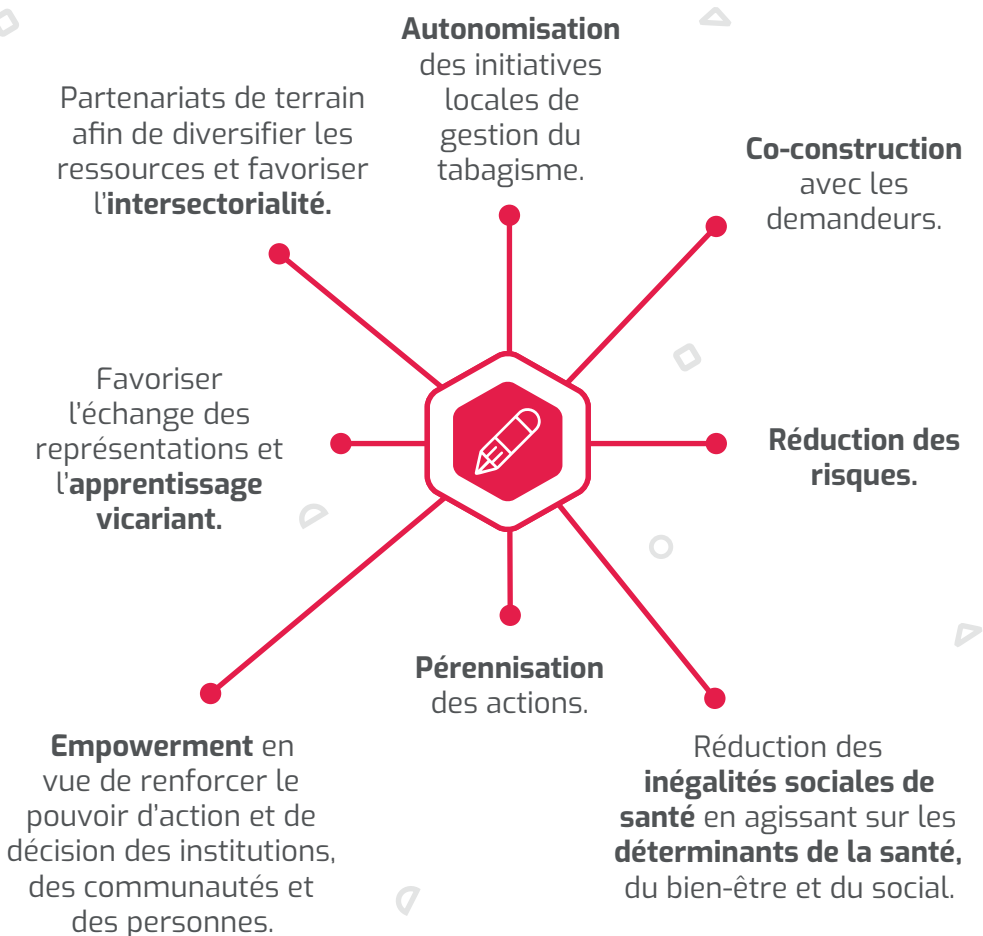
Autonomisation des initiatives locales de gestion du tabagisme.

Partenariats de terrain afin de diversifier les ressources et favoriser l'intersectorialité.

Co-construction avec les demandeurs.

Favoriser l'échange des représentations et l'apprentissage vicariant.

Réduction des risques.

Pérennisation des actions.

Empowerment en vue de renforcer le pouvoir d'action et de décision des institutions, des communautés et des personnes.

Réduction des inégalités sociales de santé en agissant sur les déterminants de la santé, du bien-être et du social.